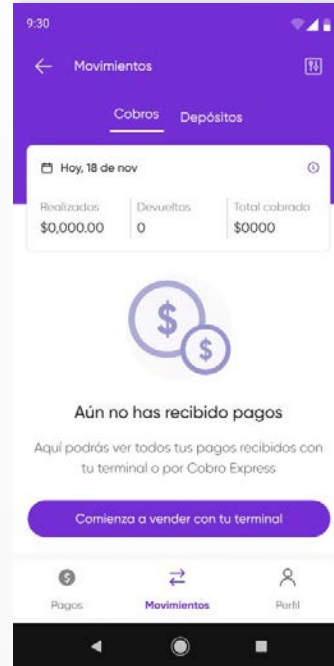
9:30

Movimientos

Cobros Depósitos

Hoy, 18 de nov

Realizados
$0,000.00

Devueltos
0

Total cobrado
$0000

Aún no has recibido pagos

Aquí podrás ver todos tus pagos recibidos con tu terminal o por Cobro Express

Comienza a vender con tu terminal

Pagos

Movimientos

Perfil